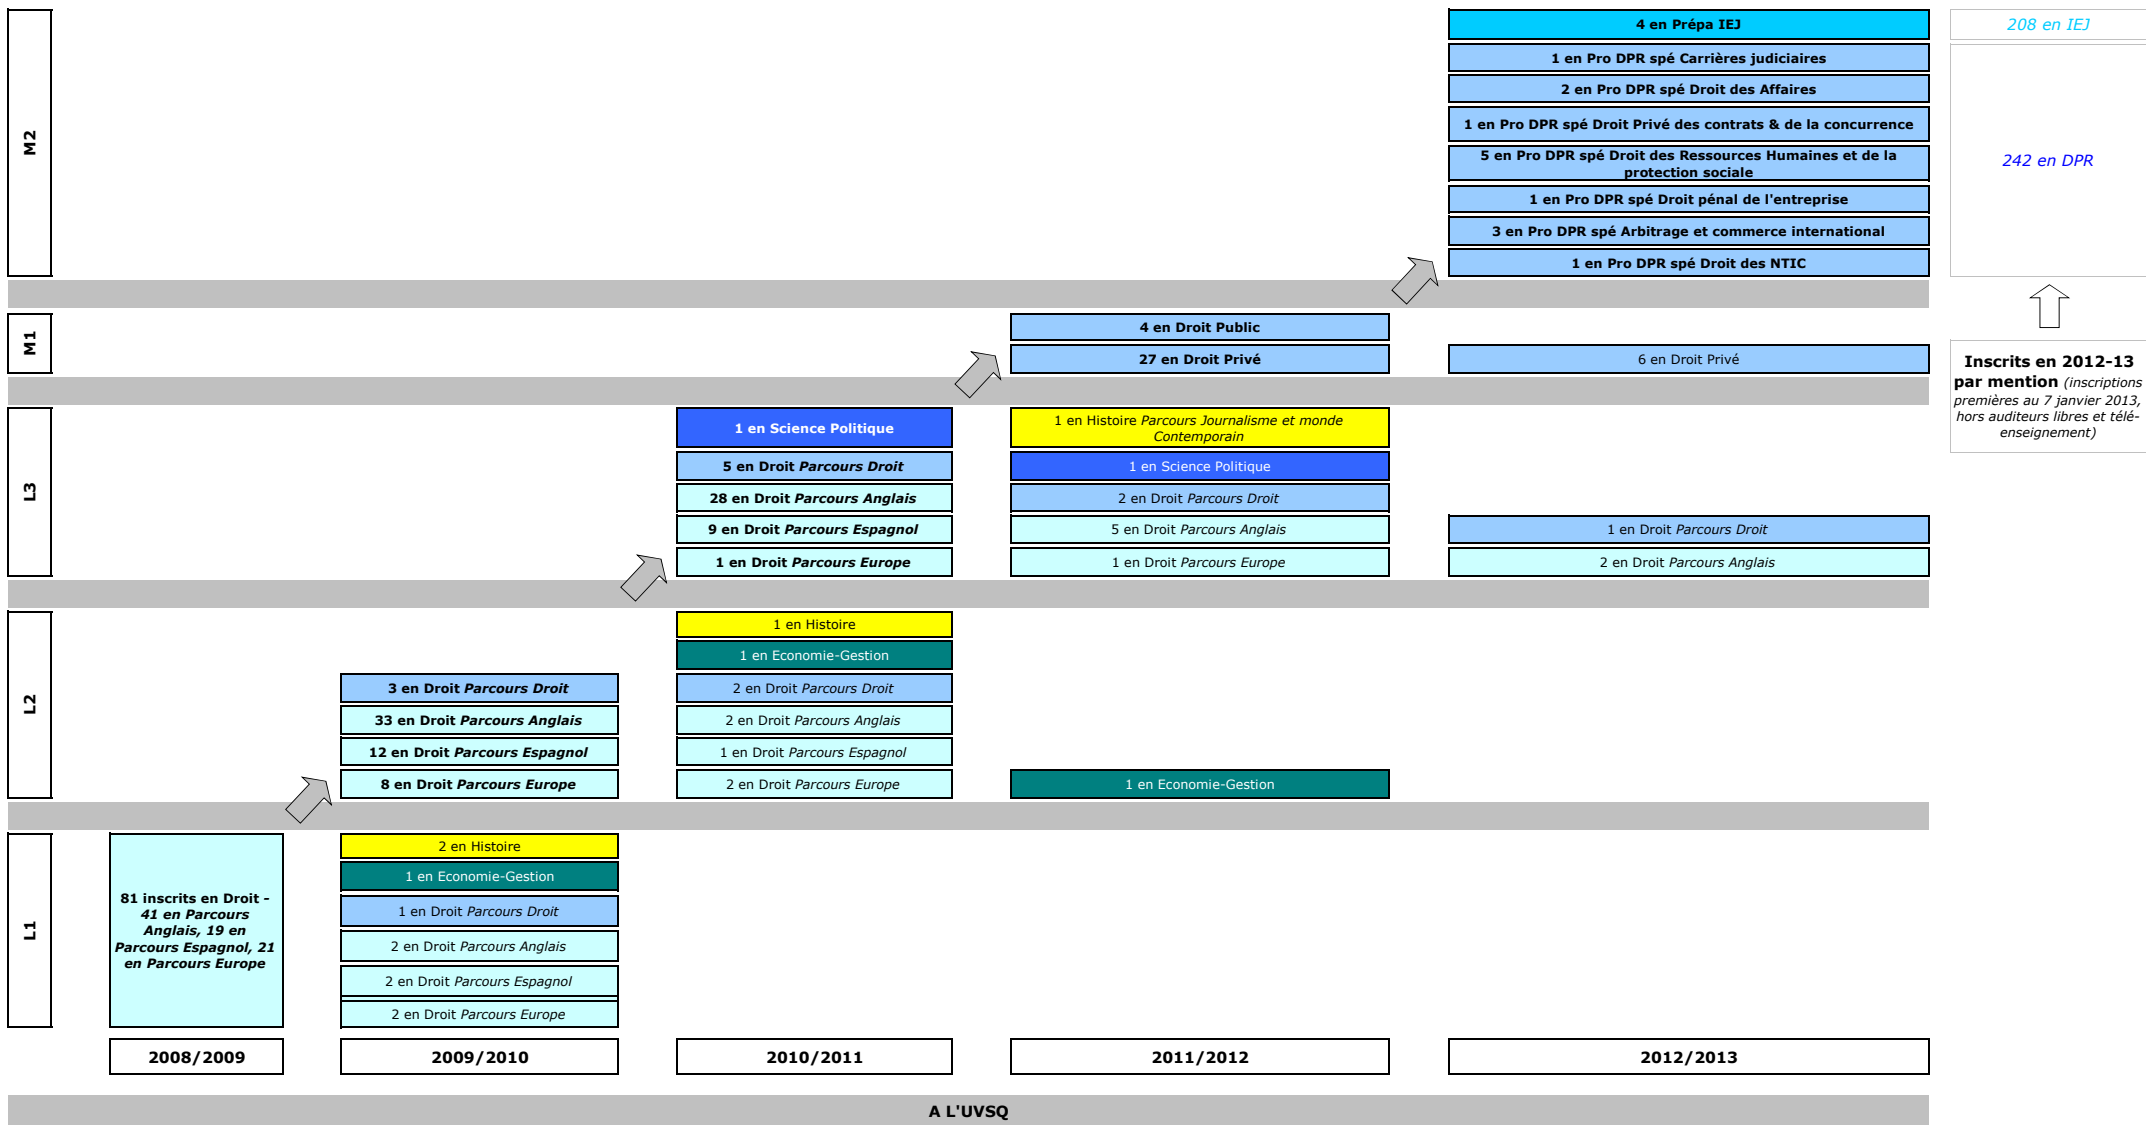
M2

4 en Prépa IEJ
1 en Pro DPR spé Carrières judiciaires
2 en Pro DPR spé Droit des Affaires
1 en Pro DPR spé Droit Privé des contrats & de la concurrence
5 en Pro DPR spé Droit des Ressources Humaines et de la protection sociale
1 en Pro DPR spé Droit pénal de l'entreprise
3 en Pro DPR spé Arbitrage et commerce international
1 en Pro DPR spé Droit des NTIC

208 en IEJ
242 en DPR

M1

4 en Droit Public
27 en Droit Privé
6 en Droit Privé

Inscrits en 2012-13 par mention (inscriptions premières au 7 janvier 2013, hors auditeurs libres et télé-enseignement)

L3

1 en Science Politique
5 en Droit Parcours Droit
28 en Droit Parcours Anglais
9 en Droit Parcours Espagnol
1 en Droit Parcours Europe

1 en Histoire Parcours Journalisme et monde Contemporain
1 en Science Politique
2 en Droit Parcours Droit
5 en Droit Parcours Anglais
1 en Droit Parcours Europe

1 en Droit Parcours Droit
2 en Droit Parcours Anglais

L2

3 en Droit Parcours Droit
33 en Droit Parcours Anglais
12 en Droit Parcours Espagnol
8 en Droit Parcours Europe

1 en Histoire
1 en Economie-Gestion
2 en Droit Parcours Droit
2 en Droit Parcours Anglais
1 en Droit Parcours Espagnol
2 en Droit Parcours Europe

1 en Economie-Gestion

L1

81 inscrits en Droit - 41 en Parcours Anglais, 19 en Parcours Espagnol, 21 en Parcours Europe

2 en Histoire
1 en Economie-Gestion
1 en Droit Parcours Droit
2 en Droit Parcours Anglais
2 en Droit Parcours Espagnol
2 en Droit Parcours Europe

2008/2009
2009/2010
2010/2011
2011/2012
2012/2013

A L'UVSQ